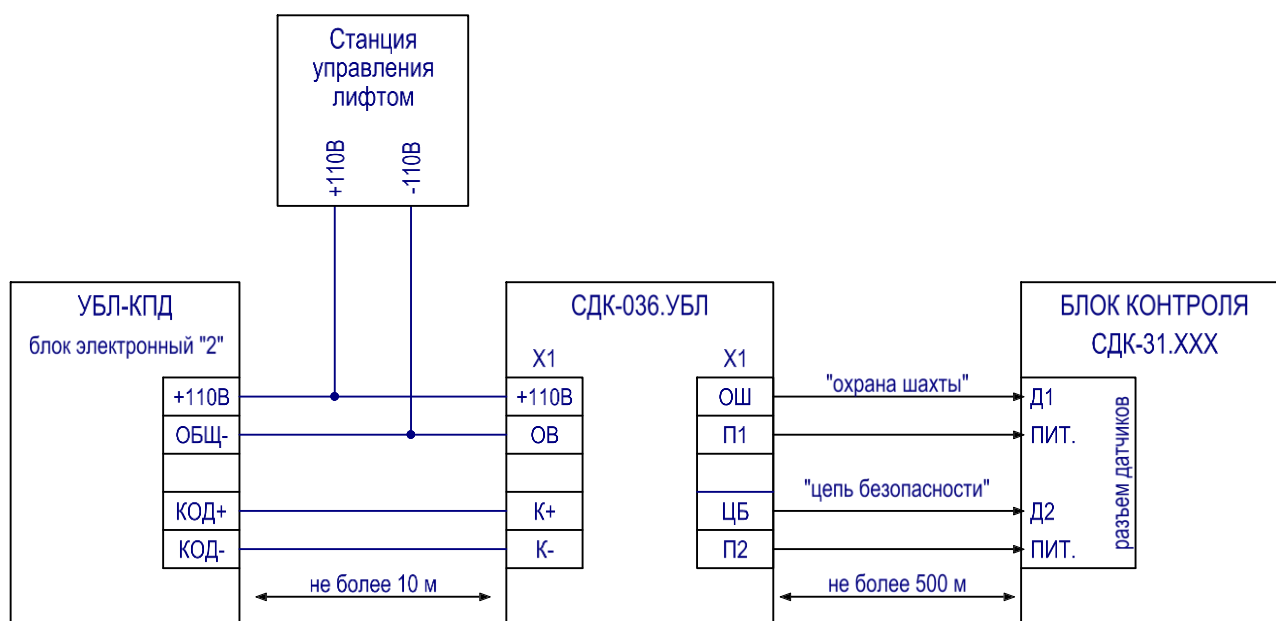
Станция управления лифтом

+110В
-110В

УБЛ-КПД
блок электронный "2"

+110В
ОБЩ-
КОД+
КОД-

СДК-036.УБЛ
X1
+110В
ОВ
К+
К-

X1
ОШ
П1
ЦБ
П2

БЛОК КОНТРОЛЯ
СДК-31.XXX

"охрана шахты"
"цепь безопасности"

Д1
ПИТ.
Д2
ПИТ.

разъем датчиков

не более 10 м
не более 500 м